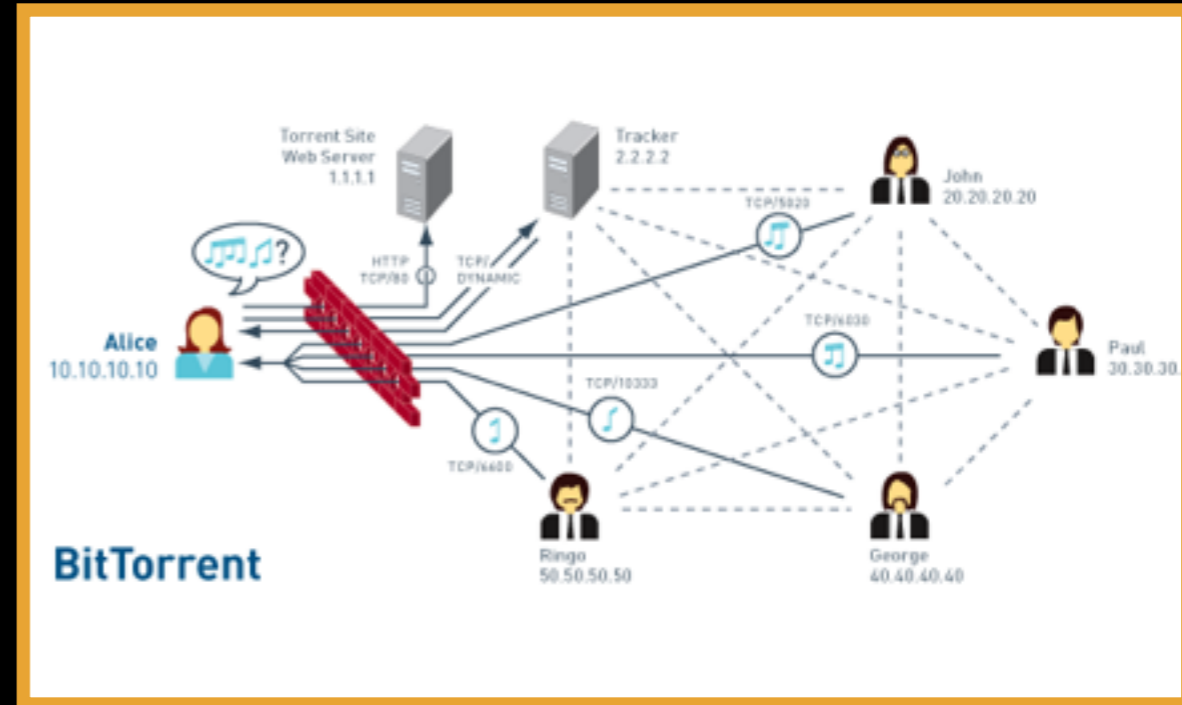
Torrent Site
Web Server
1.1.1.1

Tracker
2.2.2.2

John
20.20.20.20

TCP/5020

HTTP
TCP/80

TCP/
DYNAMIC

?

Alice
10.10.10.10

TCP/6030

Paul
30.30.30.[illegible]

TCP/10333

TCP/6600

Ringo
50.50.50.50

George
40.40.40.40

BitTorrent